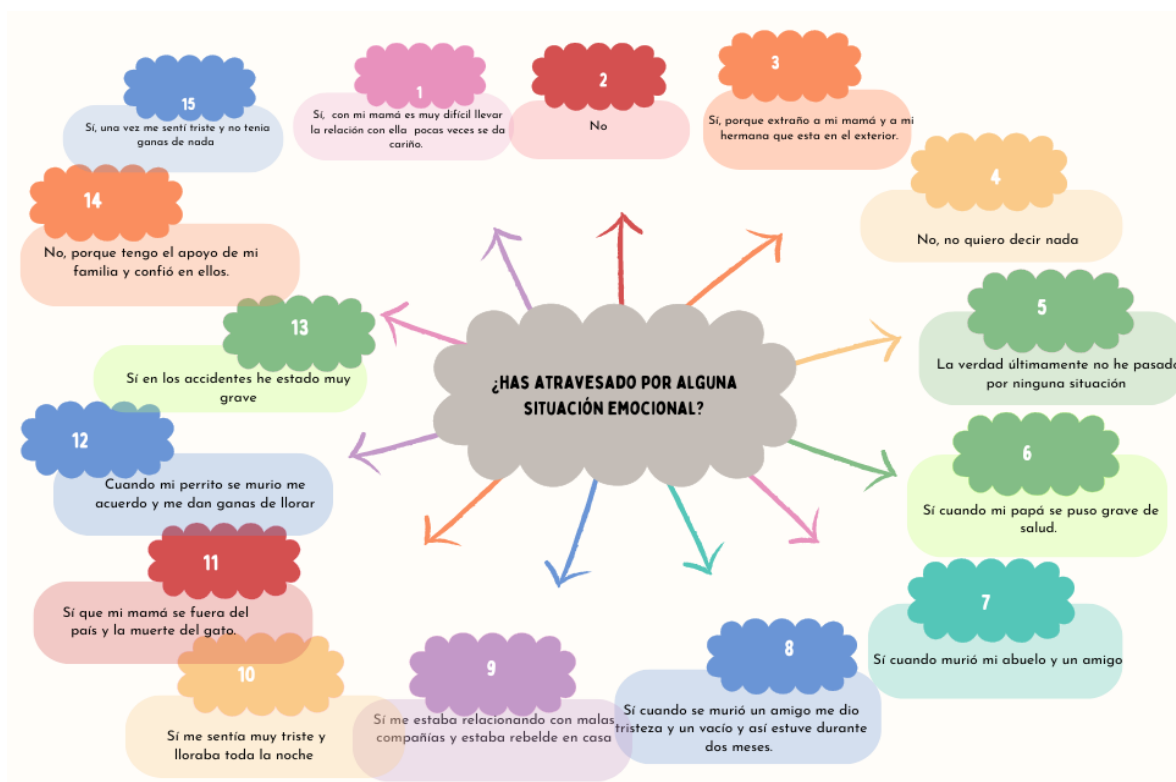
¿HAS ATRAVESADO POR ALGUNA SITUACIÓN EMOCIONAL?

1
Sí, con mi mamá es muy difícil llevar la relación con ella pocas veces se da cariño.

2
No

3
Sí, porque extraño a mi mamá y a mi hermana que esta en el exterior.

4
No, no quiero decir nada

5
La verdad últimamente no he pasado por ninguna situación

6
Sí cuando mi papá se puso grave de salud.

7
Sí cuando murió mi abuelo y un amigo

8
Sí cuando se murió un amigo me dio tristeza y un vacío y así estuve durante dos meses.

9
Sí me estaba relacionando con malas compañias y estaba rebelde en casa

10
Sí me sentía muy triste y lloraba toda la noche

11
Sí que mi mamá se fuera del país y la muerte del gato.

12
Cuando mi perrito se murio me acuerdo y me dan ganas de llorar

13
Sí en los accidentes he estado muy grave

14
No, porque tengo el apoyo de mi familia y confío en ellos.

15
Sí, una vez me sentí triste y no tenia ganas de nada